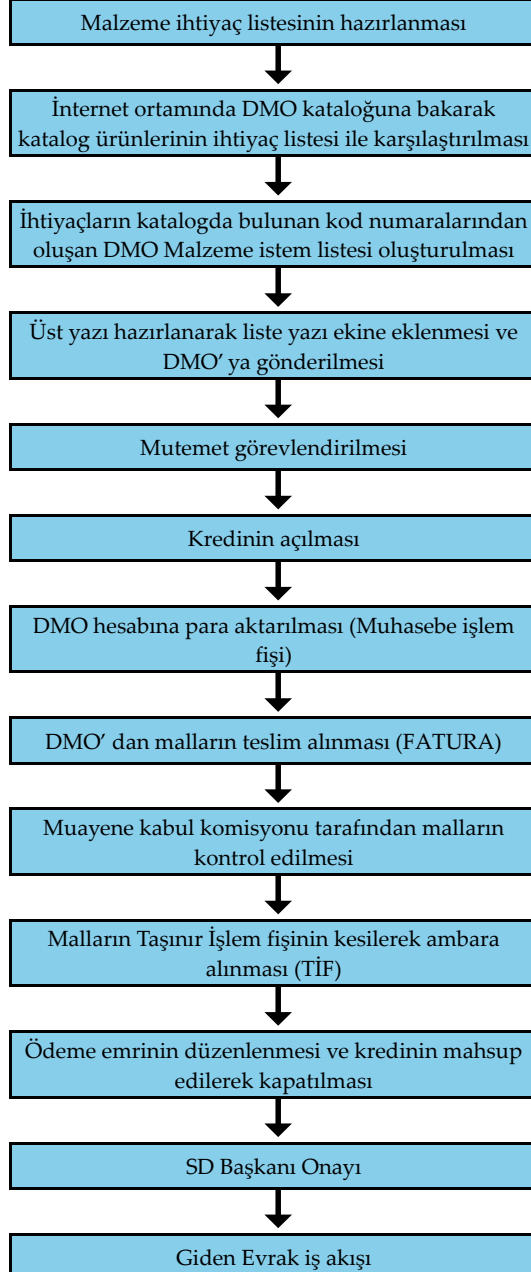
Malzeme ihtiyaç listesinin hazırlanması

İnternet ortamında DMO kataloğuna bakarak katalog ürünlerinin ihtiyaç listesi ile karşılaştırılması

İhtiyaçların katalogda bulunan kod numaralarından oluşan DMO Malzeme istem listesi oluşturulması

Üst yazı hazırlanarak liste yazı ekine eklenmesi ve DMO' ya gönderilmesi

Mutemet görevlendirilmesi

Kredinin açılması

DMO hesabına para aktarılması (Muhasebe işlem fişi)

DMO' dan malların teslim alınması (FATURA)

Muayene kabul komisyonu tarafından malların kontrol edilmesi

Malların Taşınır İşlem fişinin kesilerek ambara alınması (TİF)

Ödeme emrinin düzenlenmesi ve kredinin mahsup edilerek kapatılması

SD Başkanı Onayı

Giden Evrak iş akışı